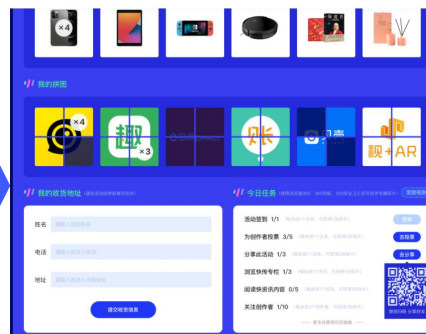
×4

我的拼图

×4

趣

×3

账

入

视+AR

我的收货地址 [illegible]

姓名 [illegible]

电话 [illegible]

地址 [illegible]

提交收货信息

今日任务 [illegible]

活动签到 1/1 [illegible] 已签

为创作者投票 3/5 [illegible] 去投票

分享此活动 1/3 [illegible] 去分享

浏览快传专栏 1/3 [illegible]

阅读快资讯内容 0/5 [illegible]

关注创作者 1/10 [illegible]

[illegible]